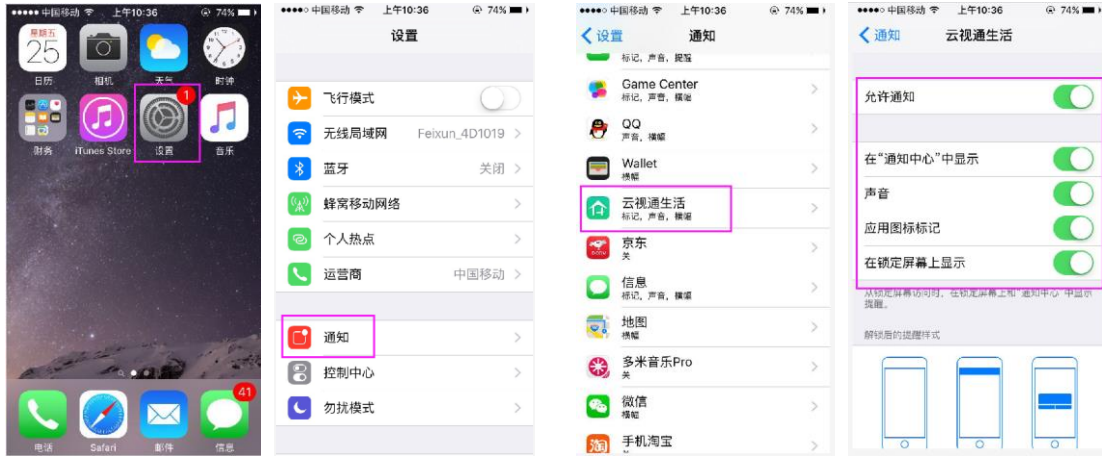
●●●●● 中国移动 上午10:36 74%
星期五 25
日历 相机 天气 时钟
财务 iTunes Store 设置 1 音乐
电话 Safari 邮件 信息 41

●●●●● 中国移动 上午10:36 74%
设置
飞行模式
无线局域网 Feixun_4D1019
蓝牙 关闭
蜂窝移动网络
个人热点
运营商 中国移动
通知
控制中心
勿扰模式

●●●●● 中国移动 上午10:36 74%
设置 通知
标记，声音，提醒
Game Center
标记，声音，横幅
QQ
声音，横幅
Wallet
横幅
云视通生活
标记，声音，横幅
京东
关
信息
标记，声音，横幅
地图
横幅
多米音乐Pro
关
微信
横幅
手机淘宝

●●●●● 中国移动 上午10:36 74%
通知 云视通生活
允许通知
在“通知中心”中显示
声音
应用图标标记
在锁定屏幕上显示
从锁定屏幕访问时，在锁定屏幕上和“通知中心”中显示提醒。
解锁后的提醒样式